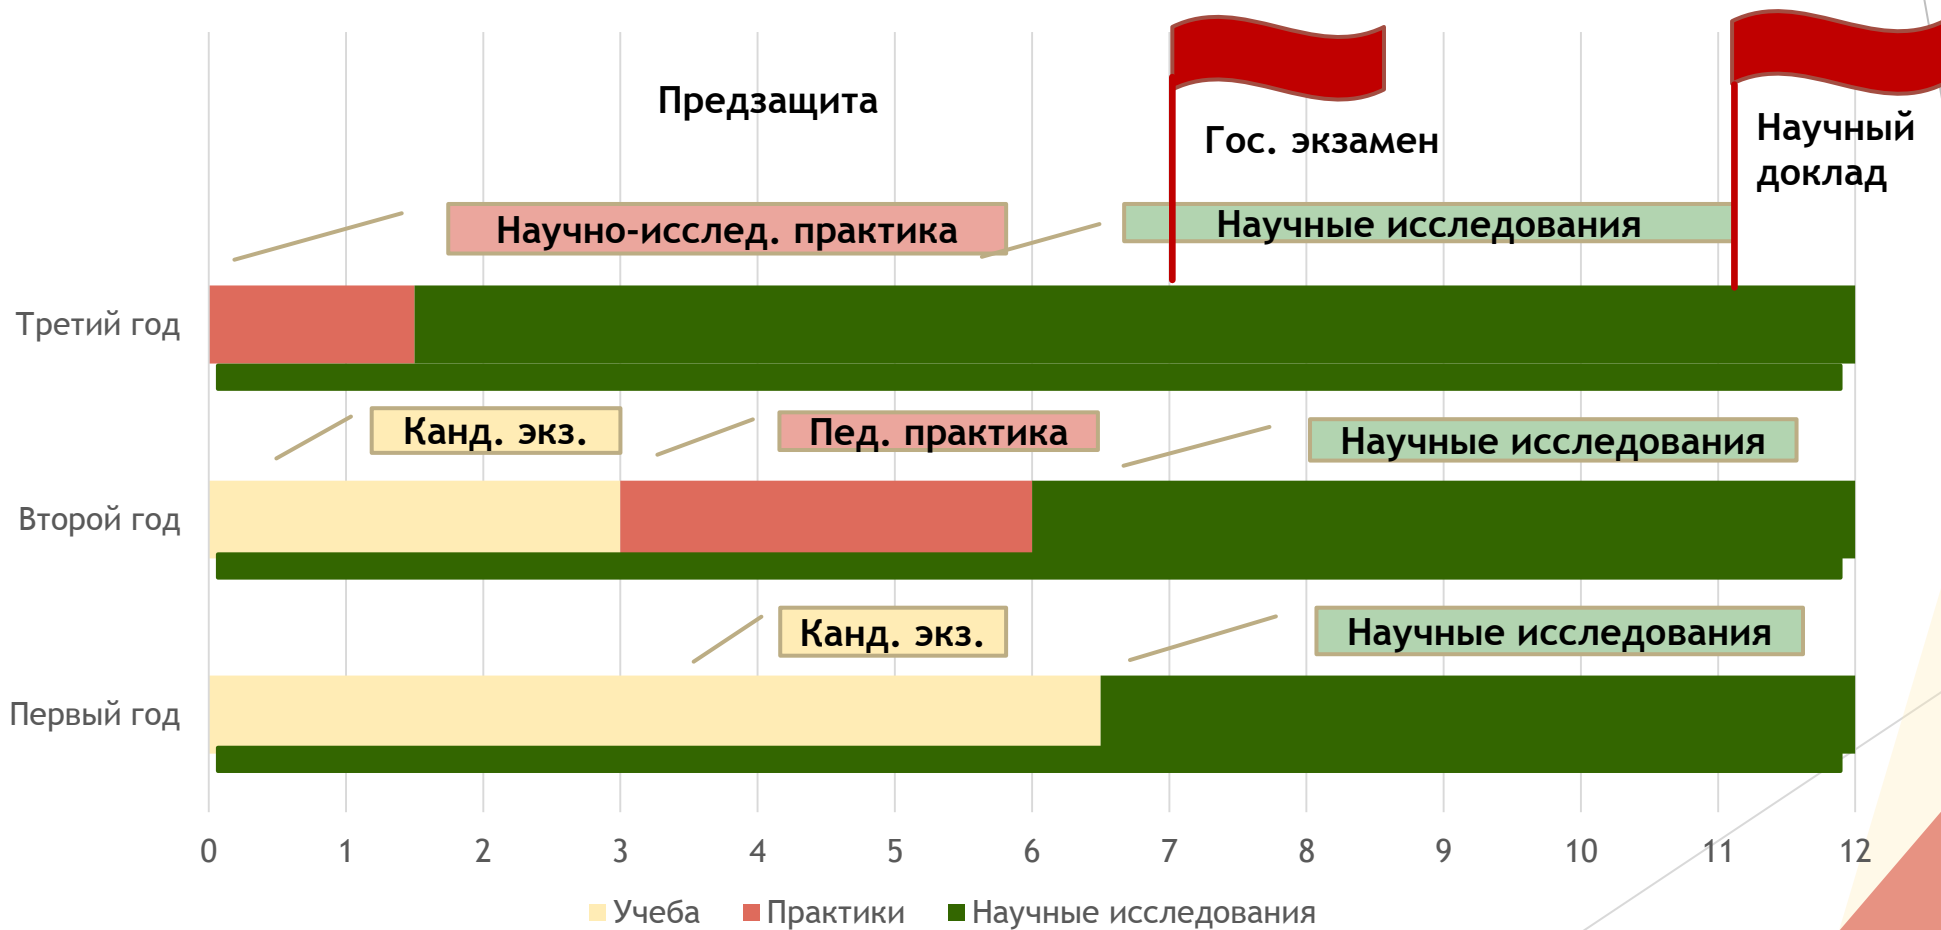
Предзащита

Гос. экзамен

Научный доклад

Научно-исслед. практика

Научные исследования

Третий год

Канд. экз.

Пед. практика

Научные исследования

Второй год

Канд. экз.

Научные исследования

Первый год

0 1 2 3 4 5 6 7 8 9 10 11 12

Учеба Практики Научные исследования